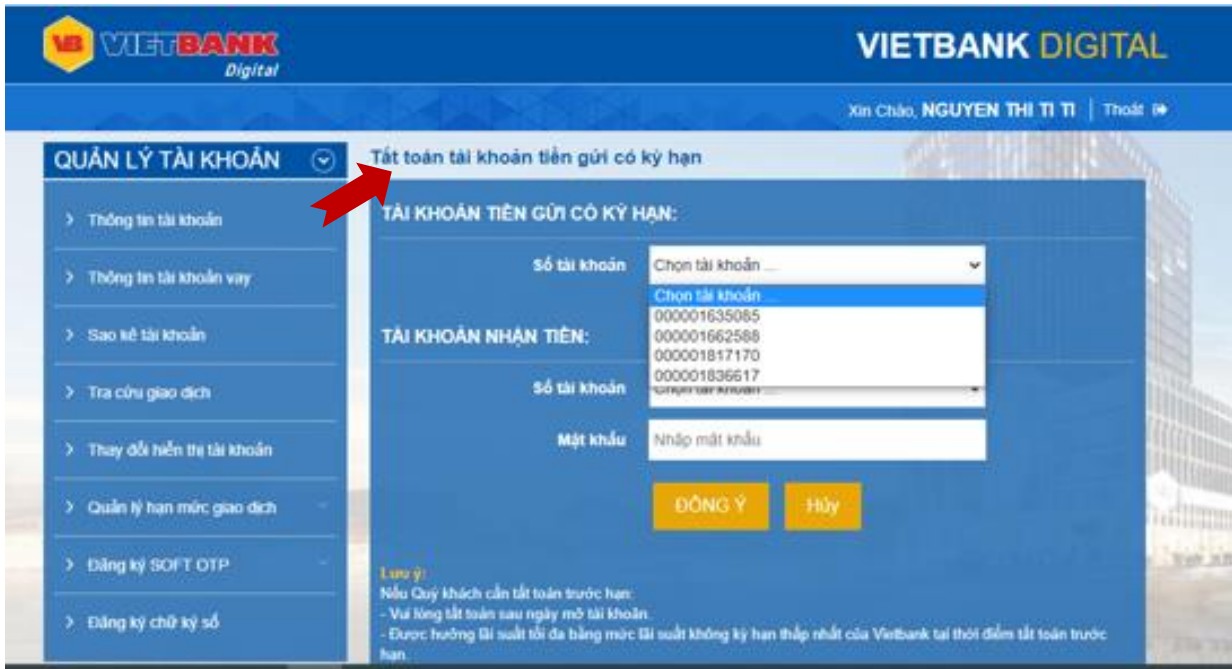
VB VIETBANK Digital

VIETBANK DIGITAL

Xin Chào, NGUYEN THI TI TI | Thoát

QUẢN LÝ TÀI KHOẢN

› Thông tin tài khoản

› Thông tin tài khoản vay

› Sao kê tài khoản

› Tra cứu giao dịch

› Thay đổi hiển thị tài khoản

› Quản lý hạn mức giao dịch

› Đăng ký SOFT OTP

› Đăng ký chữ ký số

Tất toán tài khoản tiền gửi có kỳ hạn

TÀI KHOẢN TIỀN GỬI CÓ KỲ HẠN:

Số tài khoản Chọn tài khoản ...

Chọn tài khoản ...
000001635085
000001662588
000001817170
000001836617

TÀI KHOẢN NHẬN TIỀN:

Số tài khoản Chọn tài khoản ...

Mật khẩu Nhập mật khẩu

ĐỒNG Ý Hủy

Lưu ý:
Nếu Quý khách cần tất toán trước hạn:
- Vui lòng tất toán sau ngày mở tài khoản.
- Được hưởng lãi suất tối đa bằng mức lãi suất không kỳ hạn thấp nhất của Vietbank tại thời điểm tất toán trước hạn.